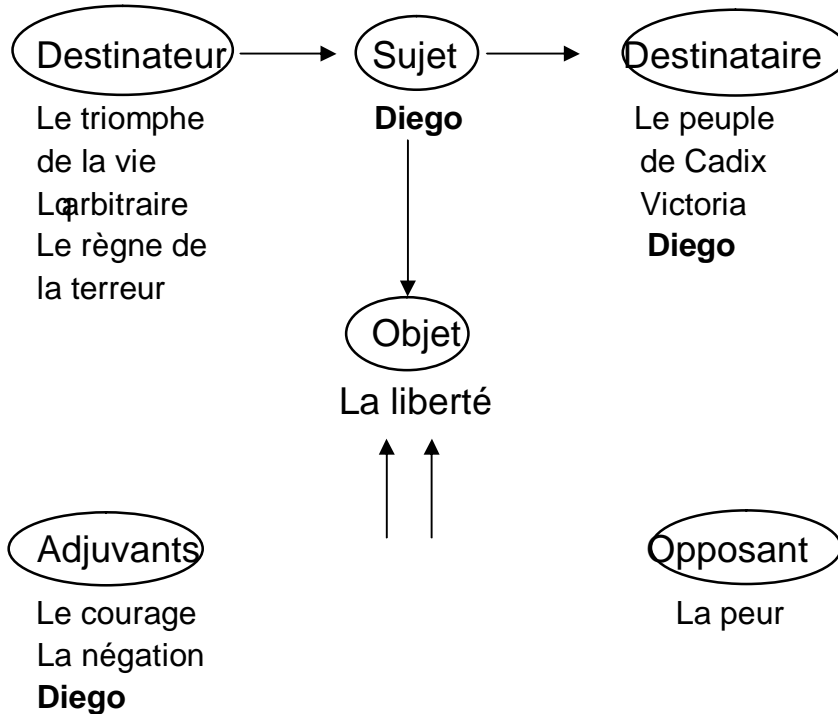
Destinateur

Le triomphe de la vie
Laarbitraire
Le règne de la terreur

Sujet

**Diego**

Destinataire

Le peuple de Cadix
Victoria
**Diego**

Objet

La liberté

Adjuvants

Le courage
La négation
**Diego**

Opposant

La peur